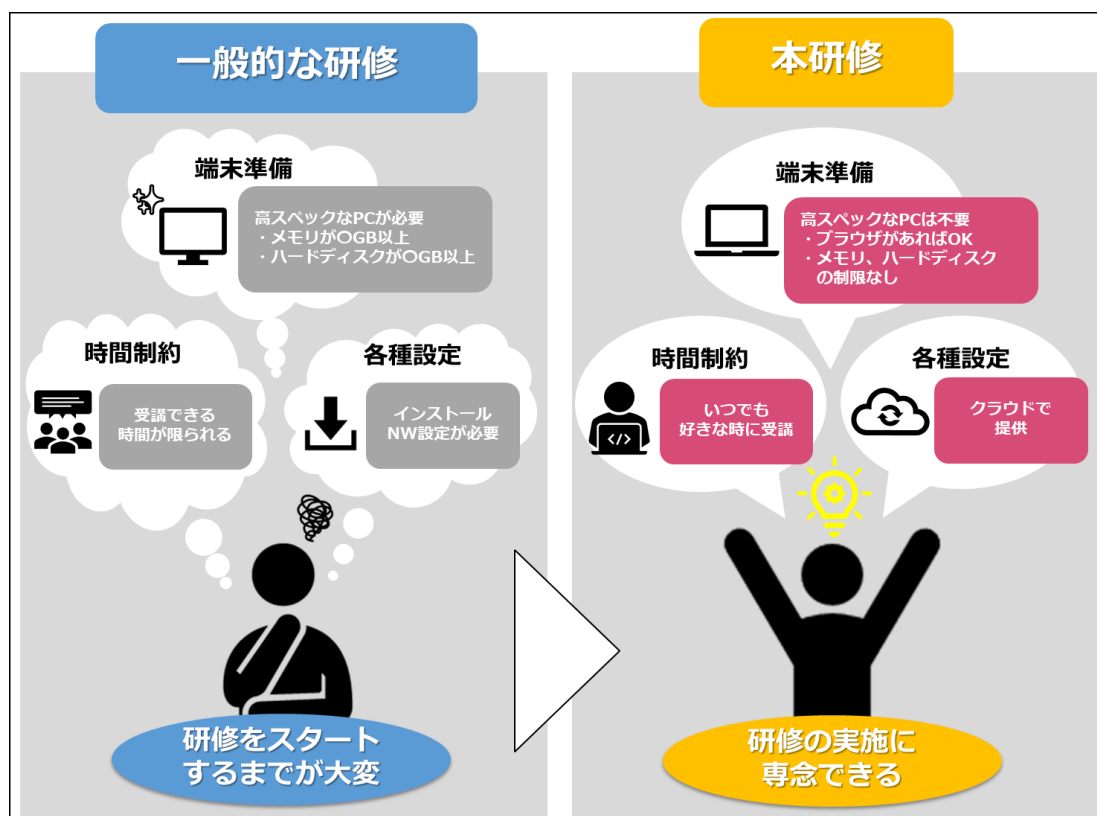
一般的な研修

端末準備

高スペックなPCが必要
・メモリが〇GB以上
・ハードディスクが〇GB以上

時間制約

受講できる時間が限られる

各種設定

インストール
NW設定が必要

研修をスタートするまでが大変

本研修

端末準備

高スペックなPCは不要
・ブラウザがあればOK
・メモリ、ハードディスクの制限なし

時間制約

いつでも好きな時に受講

各種設定

クラウドで提供

研修の実施に専念できる